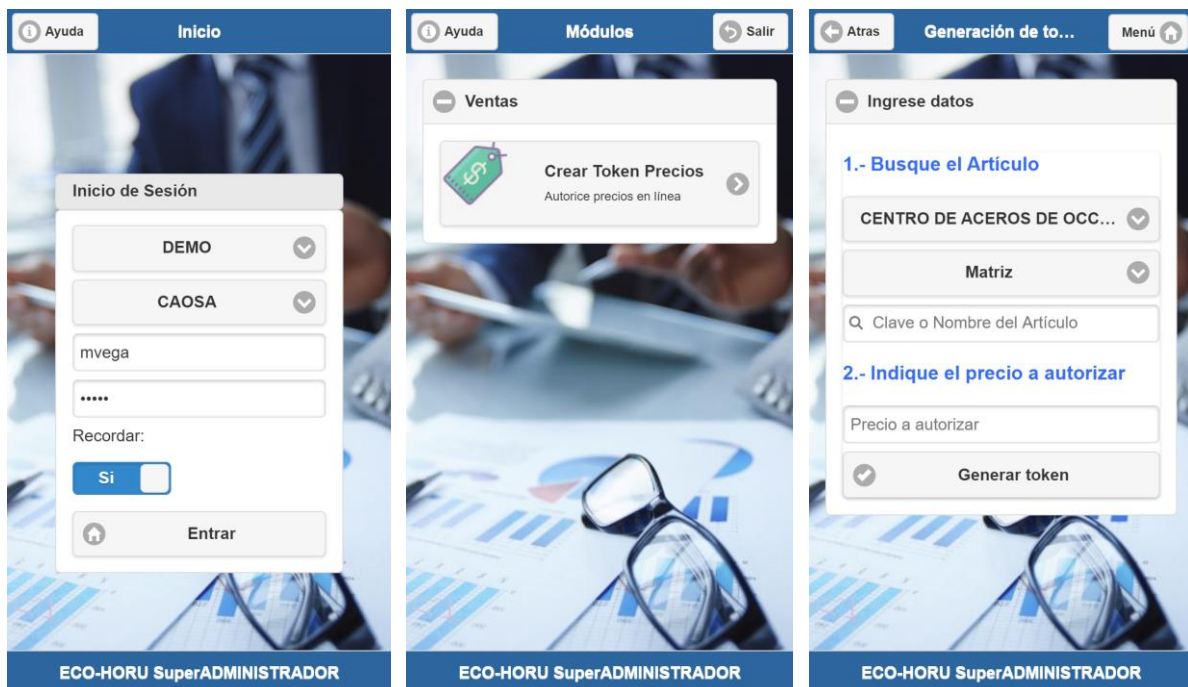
Ayuda
Inicio

Inicio de Sesión

DEMO

CAOSA

mvega

•••••

Recordar:

Si

Entrar

ECO-HORU SuperADMINISTRADOR

Ayuda
Módulos
Salir

Ventas

Crear Token Precios
Autorice precios en línea

ECO-HORU SuperADMINISTRADOR

Atras
Generación de to...
Menú

Ingrese datos

1.- Busque el Artículo

CENTRO DE ACEROS DE OCC...

Matriz

Clave o Nombre del Artículo

2.- Indique el precio a autorizar

Precio a autorizar

Generar token

ECO-HORU SuperADMINISTRADOR